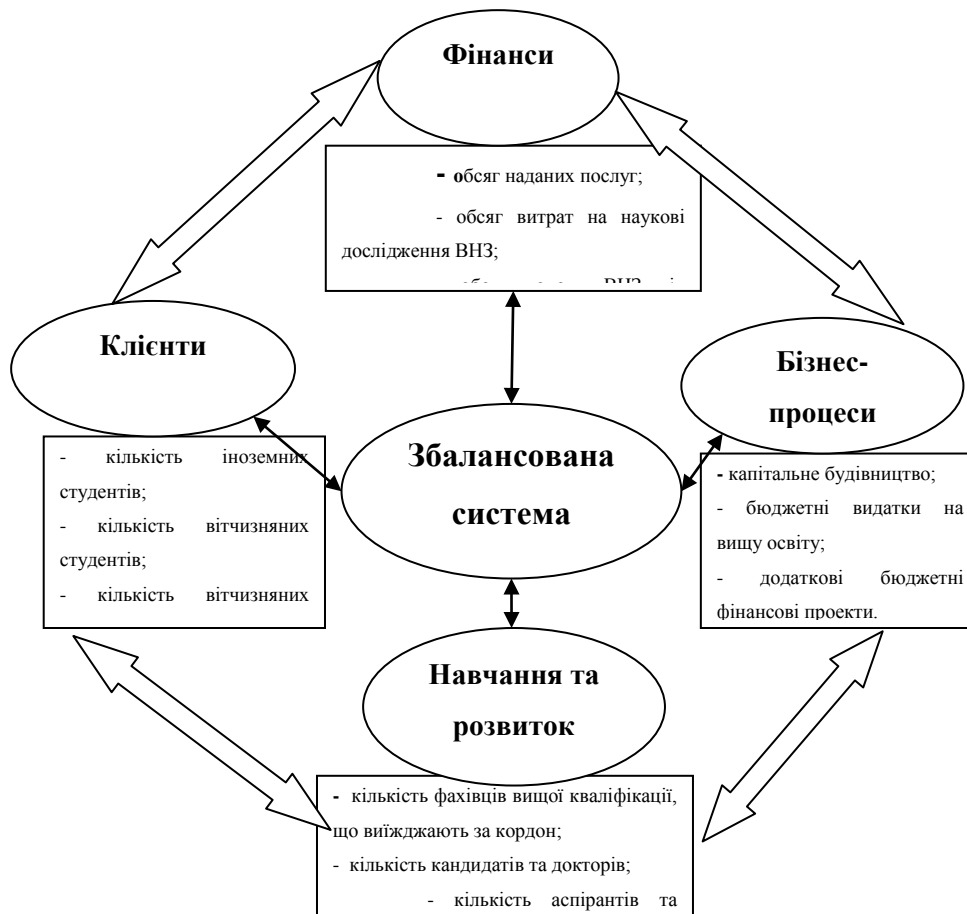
Фінанси

- обсяг наданих послуг;
- обсяг витрат на наукові дослідження ВНЗ;
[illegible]

Клієнти

- кількість іноземних студентів;
- кількість вітчизняних студентів;
- кількість вітчизняних

Збалансована система

Бізнес-процеси

- капітальне будівництво;
- бюджетні видатки на вищу освіту;
- додаткові бюджетні фінансові проекти.

Навчання та розвиток

- кількість фахівців вищої кваліфікації, що виїжджають за кордон;
- кількість кандидатів та докторів;
- кількість аспірантів та